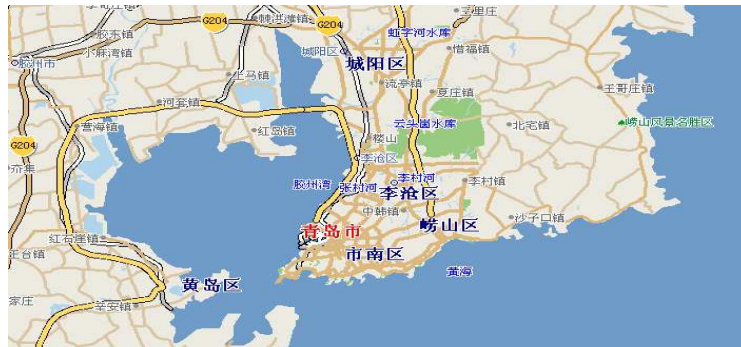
李哥庄
G204
棘洪滩镇
G204
夏庄
胶东镇
蛀子河水库
小麻湾镇
惜福镇
胶州市
城阳区
城阳区
红岛镇
流亭镇
夏庄镇
王哥庄镇
河套镇
崂山风景名胜区
营海镇
红岛镇
云头崮水库
北宅镇
楼山
G204
李沧区
李村河
胶州湾
张村河
李沧区
李村镇
中韩镇
崂山区
沙子口镇
红石崖镇
青岛市
市南区
黄海
黄岛区
辛安镇